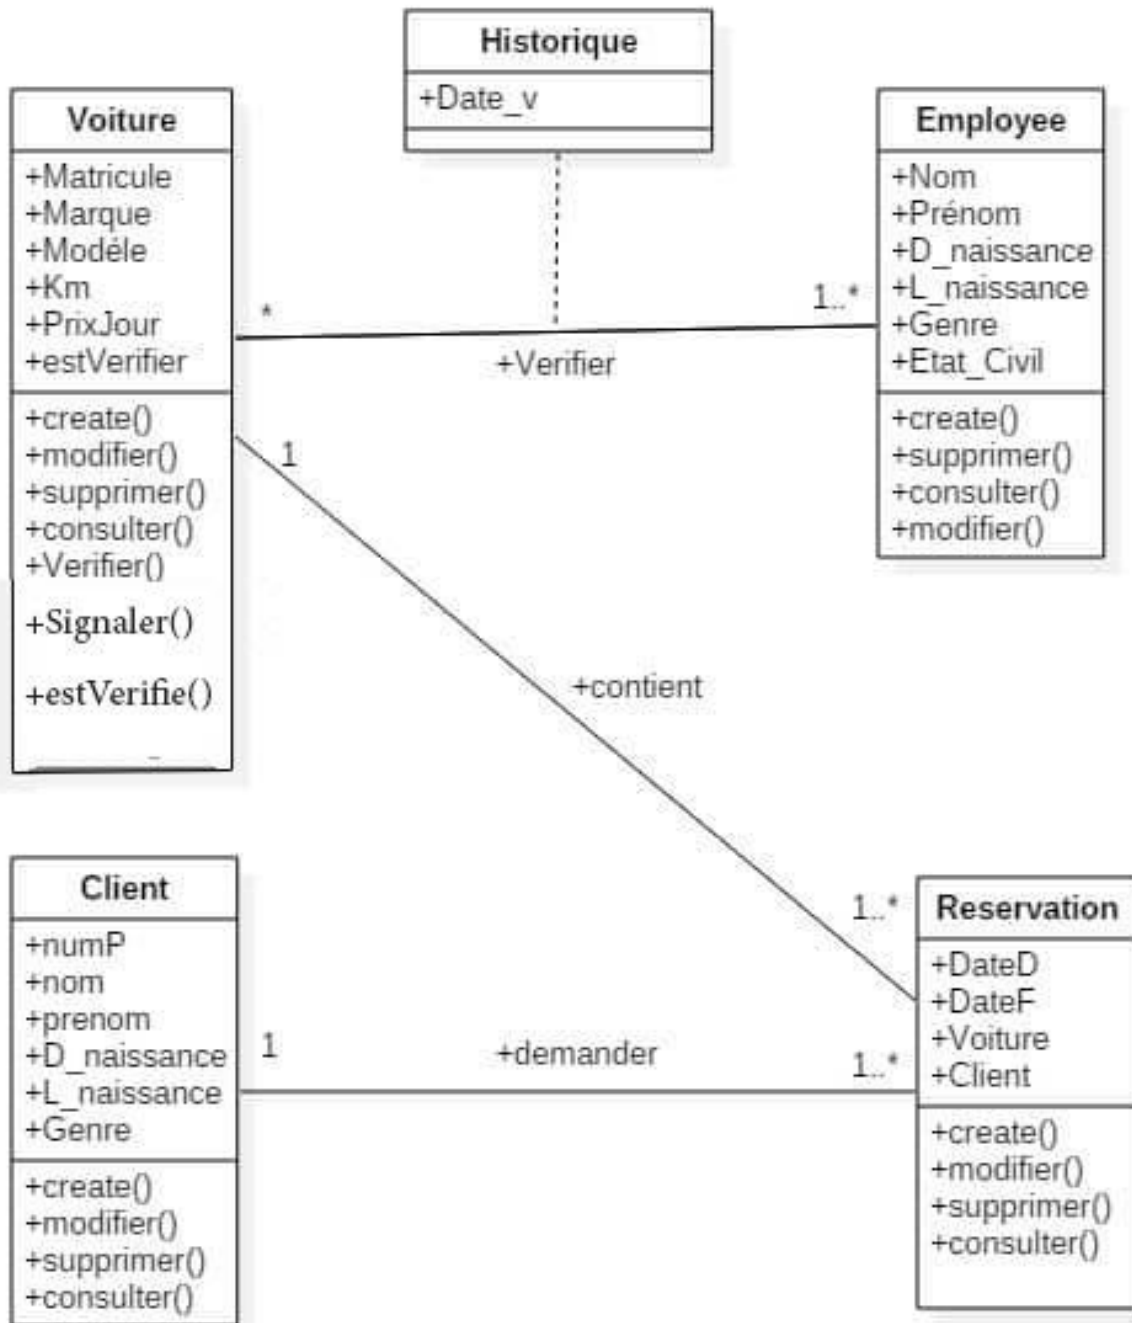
Historique
+Date_v

Voiture
+Matricule
+Marque
+Modéle
+Km
+PrixJour
+estVerifier
+create()
+modifier()
+supprimer()
+consulter()
+Verifier()
+Signaler()
+estVerifie()

Employee
+Nom
+Prénom
+D_naissance
+L_naissance
+Genre
+Etat_Civil
+create()
+supprimer()
+consulter()
+modifier()

*
1..*
+Verifier

1
+contient
1..*

Client
+numP
+nom
+prenom
+D_naissance
+L_naissance
+Genre
+create()
+modifier()
+supprimer()
+consulter()

1
+demander
1..*

Reservation
+DateD
+DateF
+Voiture
+Client
+create()
+modifier()
+supprimer()
+consulter()